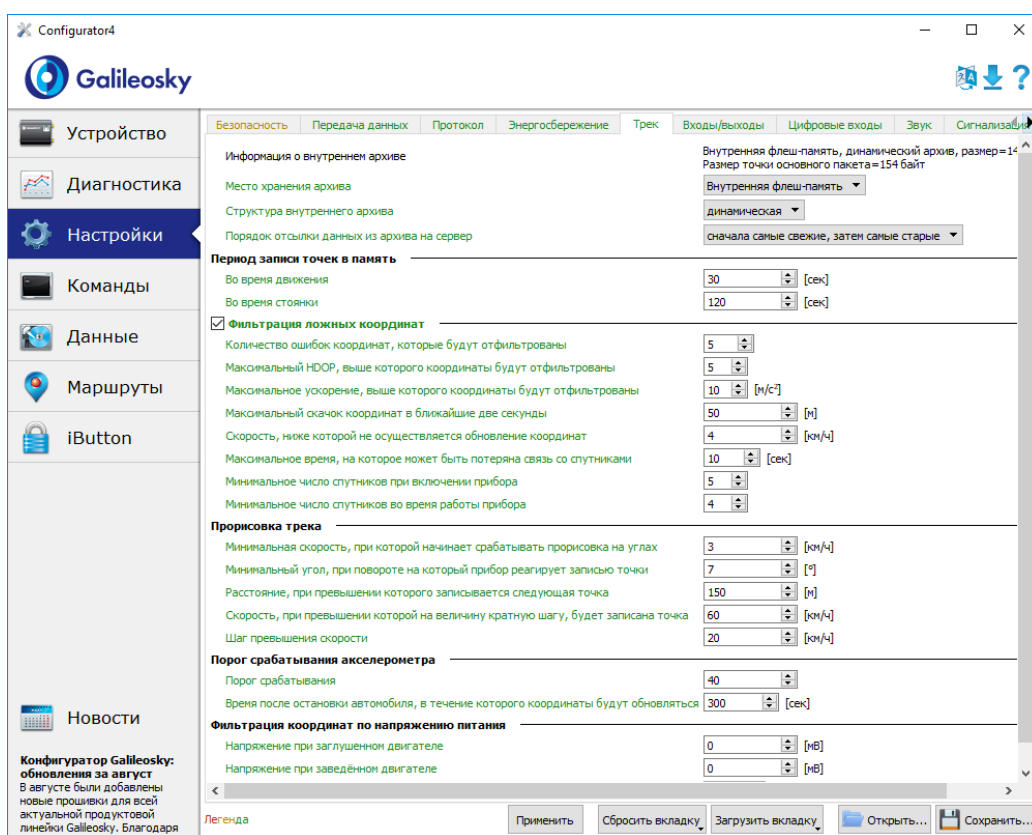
Configurator4

Galileosky

Устройство
Диагностика
Настройки
Команды
Данные
Маршруты
iButton

Новости

Конфигуратор Galileosky: обновления за август
В августе были добавлены новые прошивки для всей актуальной продуктовой линейки Galileosky. Благодаря

Безопасность | Передача данных | Протокол | Энергосбережение | Трек | Входы/выходы | Цифровые входы | Звук | Сигнализация

Информация о внутреннем архиве
Внутренняя флеш-память, динамический архив, размер=14
Размер точки основного пакета=154 байт

Место хранения архива — Внутренняя флеш-память
Структура внутреннего архива — динамическая
Порядок отсылки данных из архива на сервер — сначала самые свежие, затем самые старые

Период записи точек в память
Во время движения — 30 [сек]
Во время стоянки — 120 [сек]

Фильтрация ложных координат
Количество ошибок координат, которые будут отфильтрованы — 5
Максимальный HDOP, выше которого координаты будут отфильтрованы — 5
Максимальное ускорение, выше которого координаты будут отфильтрованы — 10 [м/с²]
Максимальный скачок координат в ближайшие две секунды — 50 [м]
Скорость, ниже которой не осуществляется обновление координат — 4 [км/ч]
Максимальное время, на которое может быть потеряна связь со спутниками — 10 [сек]
Минимальное число спутников при включении прибора — 5
Минимальное число спутников во время работы прибора — 4

Прорисовка трека
Минимальная скорость, при которой начинает срабатывать прорисовка на углах — 3 [км/ч]
Минимальный угол, при повороте на который прибор реагирует записью точки — 7 [°]
Расстояние, при превышении которого записывается следующая точка — 150 [м]
Скорость, при превышении которой на величину кратную шагу, будет записана точка — 60 [км/ч]
Шаг превышения скорости — 20 [км/ч]

Порог срабатывания акселерометра
Порог срабатывания — 40
Время после остановки автомобиля, в течение которого координаты будут обновляться — 300 [сек]

Фильтрация координат по напряжению питания
Напряжение при заглушенном двигателе — 0 [мВ]
Напряжение при заведённом двигателе — 0 [мВ]

Легенда
Применить | Сбросить вкладку | Загрузить вкладку | Открыть... | Сохранить...